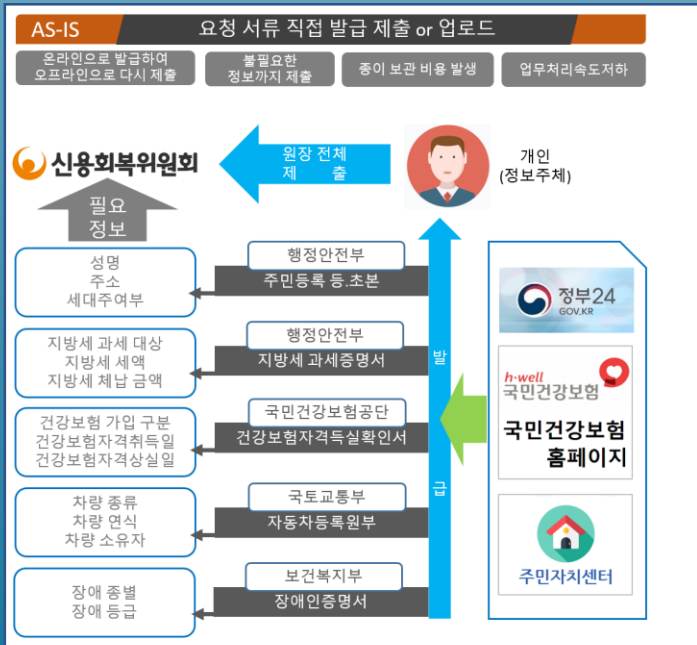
AS-IS

요청 서류 직접 발급 제출 or 업로드

온라인으로 발급하여 오프라인으로 다시 제출

불필요한 정보까지 제출

종이 보관 비용 발생

업무처리속도저하

신용회복위원회

원장 전체 제출

개인 (정보주체)

필요 정보

성명
주소
세대주여부

행정안전부
주민등록 등.초본

지방세 과세 대상
지방세 세액
지방세 체납 금액

행정안전부
지방세 과세증명서

건강보험 가입 구분
건강보험자격취득일
건강보험자격상실일

국민건강보험공단
건강보험자격득실확인서

차량 종류
차량 연식
차량 소유자

국토교통부
자동차등록원부

장애 종별
장애 등급

보건복지부
장애인증명서

발
급

정부24
GOV.KR

h-well
국민건강보험

국민건강보험 홈페이지

주민자치센터